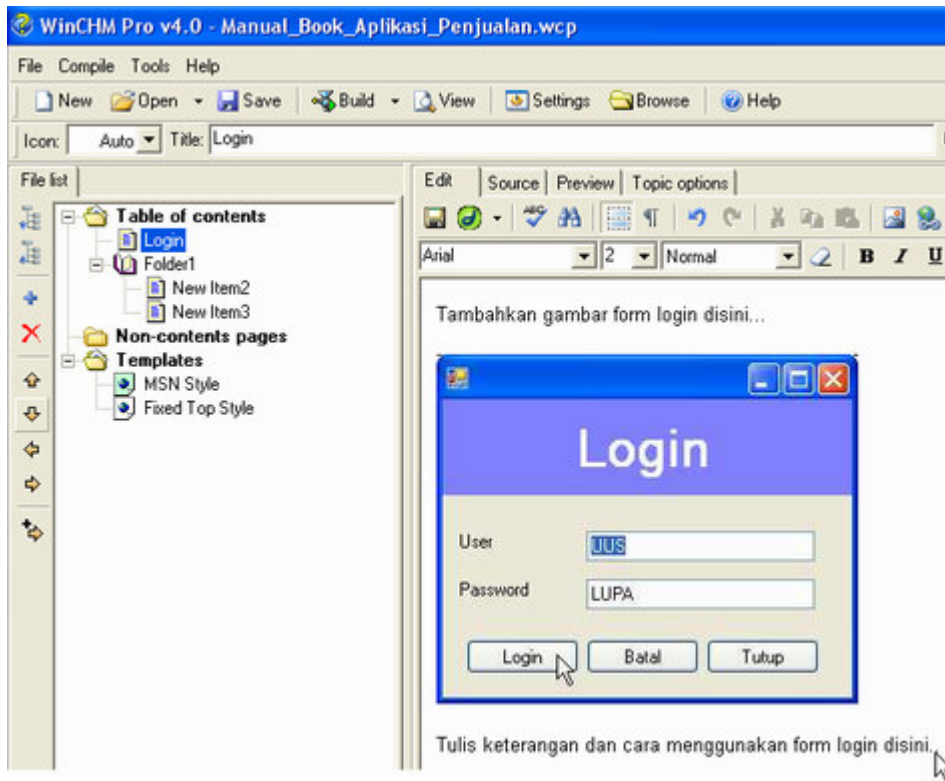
WinCHM Pro v4.0 - Manual_Book_Aplikasi_Penjualan.wcp

File Compile Tools Help

New Open Save Build View Settings Browse Help

Icon: Auto Title: Login

File list

Table of contents
Login
Folder1
New Item2
New Item3
Non-contents pages
Templates
MSN Style
Fixed Top Style

Edit Source Preview Topic options

Arial 2 Normal B I U

Tambahkan gambar form login disini...

Login

User UUS

Password LUPA

Login Batal Tutup

Tulis keterangan dan cara menggunakan form login disini.